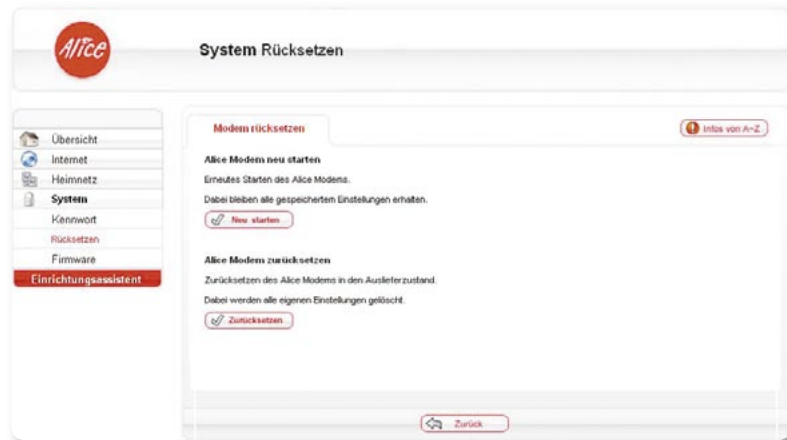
Alice

System Rücksetzen

Übersicht
Internet
Heimnetz
System
Kennwort
Rücksetzen
Firmware
Einrichtungsassistent

Modem rücksetzen

Infos von A-Z

Alice Modem neu starten

Erneutes Starten des Alice Modems.

Dabei bleiben alle gespeicherten Einstellungen erhalten.

Neu starten

Alice Modem zurücksetzen

Zurücksetzen des Alice Modems in den Auslieferzustand.

Dabei werden alle eigenen Einstellungen gelöscht.

Zurücksetzen

Zurück